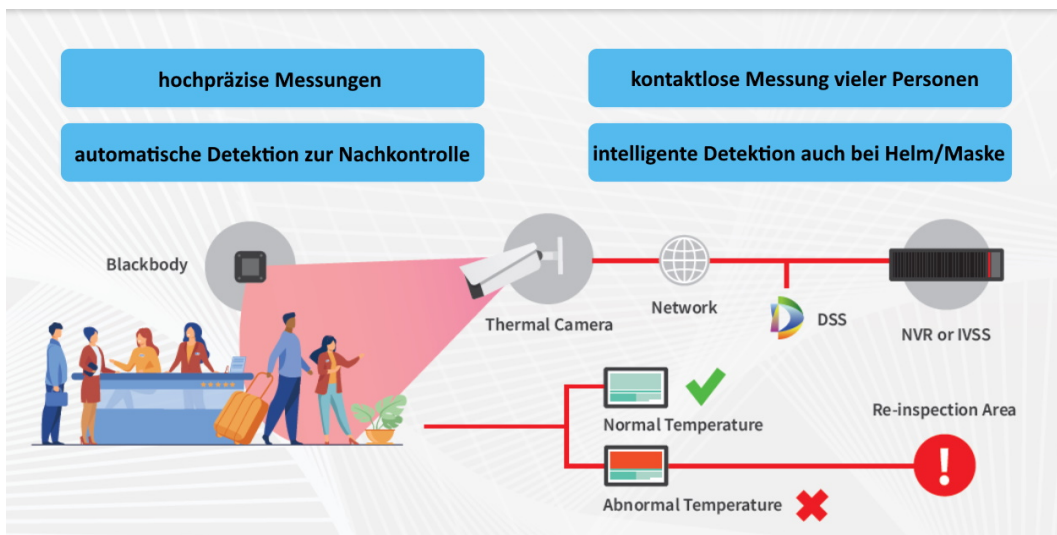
hochpräzise Messungen

kontaktlose Messung vieler Personen

automatische Detektion zur Nachkontrolle

intelligente Detektion auch bei Helm/Maske

Blackbody

Thermal Camera

Network

DSS

NVR or IVSS

Normal Temperature

Re-inspection Area

Abnormal Temperature